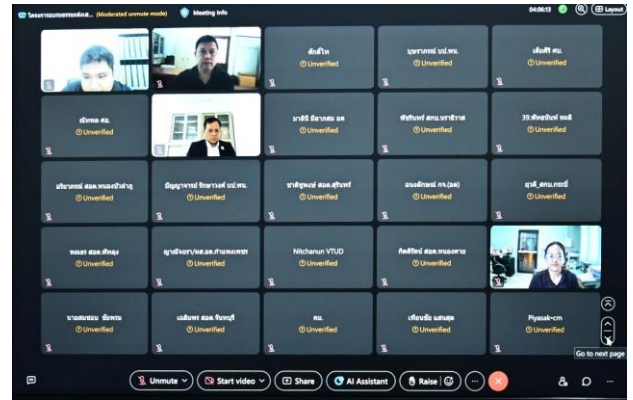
โครงการอบรมการผลิตส... (Moderated unmute mode) Meeting info 04:06:13 Layout

ศักดิ์ไท
Unverified

บุษราภรณ์ บข.พน.
Unverified

เติมศิริ สน.
Unverified

อัญพล สน.
Unverified

มาลีนี มีลาภสม สต
Unverified

พิชชินันท์ สกน.นราธิวาส
Unverified

39.พิชชยันท์ พงศ์
Unverified

อริยาภรณ์ สอต.หนองบัวลำภู
Unverified

ปัญญาวรรธน์ รักษาวงศ์ บข.พน.
Unverified

ชาติสุพงษ์ สอต.สุรินทร์
Unverified

อนงค์ลักษณ์ กข.(ลต)
Unverified

ยุวดี_สกน.กระบี่
Unverified

ทองเลา สอต.พังงา
Unverified

ญาณัจฉรา/บต.สต.กำแพงเพชร
Unverified

Nitchanun VTUD
Unverified

กิตติศักดิ์ สอต.หนองคาย
Unverified

นายสมชอบ ชัยพรม
Unverified

เฉลิมพร สอต.จันทบุรี
Unverified

สน.
Unverified

เทียนชัย แสนสุด
Unverified

Piyasak-cm
Unverified

Go to next page

Unmute Start video Share AI Assistant Raise